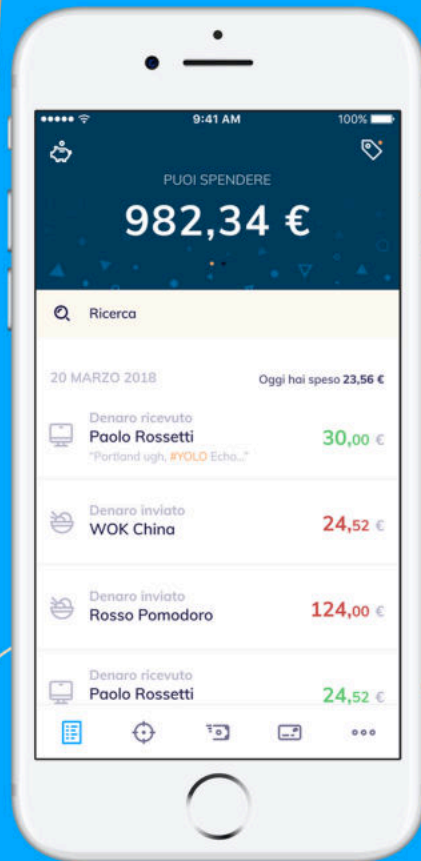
9:41 AM

100%

PUOI SPENDERE

982,34 €

Ricerca

20 MARZO 2018

Oggi hai speso 23,56 €

Denaro ricevuto

Paolo Rossetti

"Portland ugh, #YOLO Echo..."

30,00 €

Denaro inviato

WOK China

24,52 €

Denaro inviato

Rosso Pomodoro

124,00 €

Denaro ricevuto

Paolo Rossetti

24,52 €